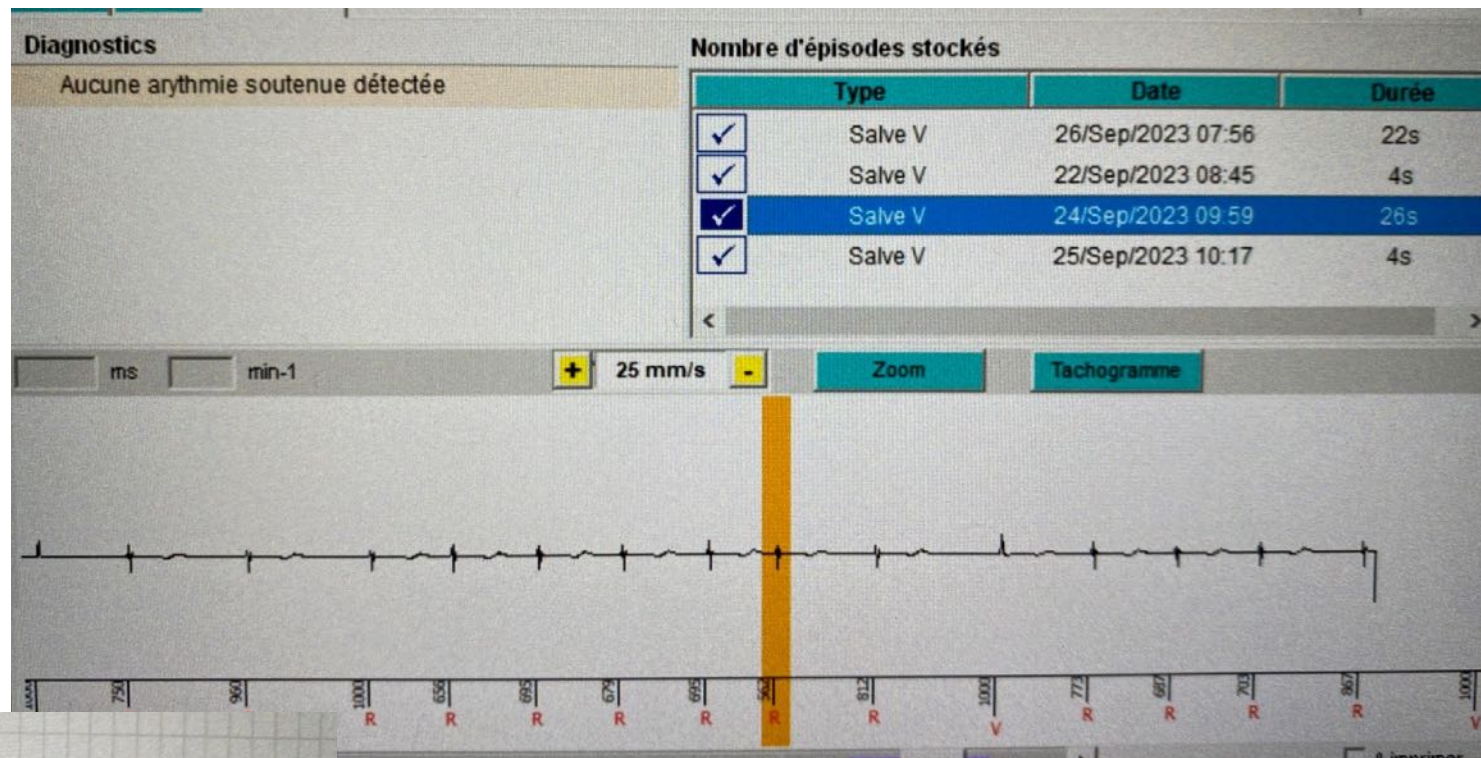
Diagnostics

Aucune arythmie soutenue détectée

Nombre d'épisodes stockés

| | Type | Date | Durée |
|---|---|---|---|
| ✓ | Salve V | 26/Sep/2023 07:56 | 22s |
| ✓ | Salve V | 22/Sep/2023 08:45 | 4s |
| ✓ | Salve V | 24/Sep/2023 09:59 | 26s |
| ✓ | Salve V | 25/Sep/2023 10:17 | 4s |

ms min-1 + 25 mm/s - Zoom Tachogramme

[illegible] 750 960 1000 R 656 R 695 R 679 R 695 R 563 R 812 R 1000 V 773 R 687 R 703 R 867 R 1000 V

À imprimer